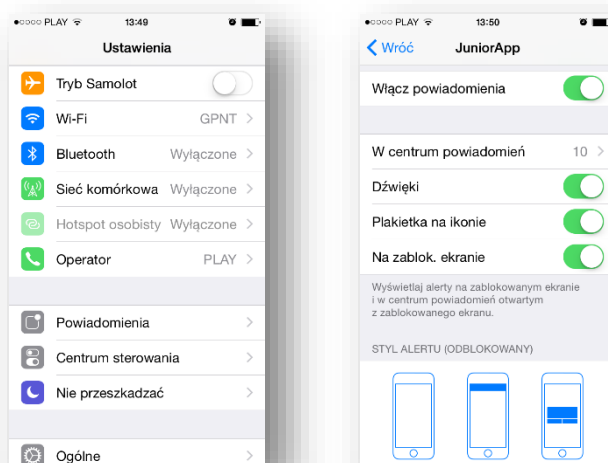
●○○○○ PLAY 13:49

Ustawienia

Tryb Samolot

Wi-Fi GPNT

Bluetooth Wyłączone

Sieć komórkowa Wyłączone

Hotspot osobisty Wyłączone

Operator PLAY

Powiadomienia

Centrum sterowania

Nie przeszkadzać

Ogólne

●○○○○ PLAY 13:50

Wróć JuniorApp

Włącz powiadomienia

W centrum powiadomień 10

Dźwięki

Plakietka na ikonie

Na zablok. ekranie

Wyświetlaj alerty na zablokowanym ekranie i w centrum powiadomień otwartym z zablokowanego ekranu.

STYL ALERTU (ODBLOKOWANY)